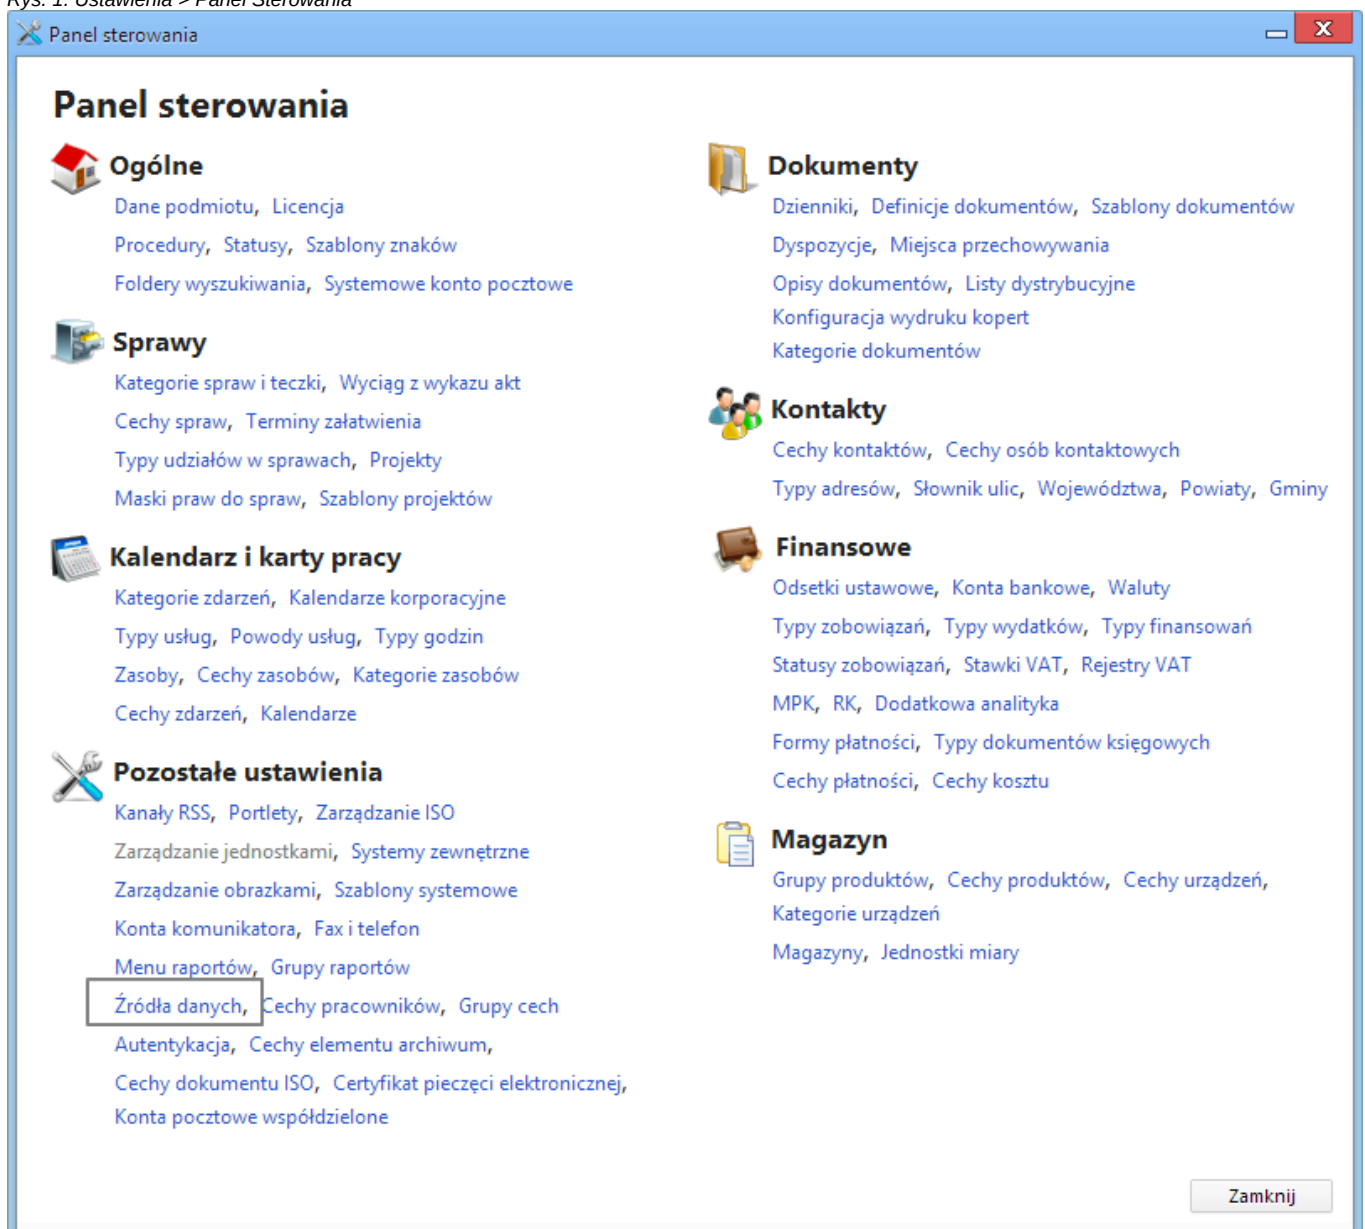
Rys. 1. Ustawienia > Panel Sterowania

Panel sterowania

Panel sterowania

Ogólne
Dane podmiotu, Licencja
Procedury, Statusy, Szablony znaków
Foldery wyszukiwania, Systemowe konto pocztowe

Sprawy
Kategorie spraw i teczki, Wyciąg z wykazu akt
Cechy spraw, Terminy załatwienia
Typy udziałów w sprawach, Projekty
Maski praw do spraw, Szablony projektów

Kalendarz i karty pracy
Kategorie zdarzeń, Kalendarze korporacyjne
Typy usług, Powody usług, Typy godzin
Zasoby, Cechy zasobów, Kategorie zasobów
Cechy zdarzeń, Kalendarze

Pozostałe ustawienia
Kanały RSS, Portlety, Zarządzanie ISO
Zarządzanie jednostkami, Systemy zewnętrzne
Zarządzanie obrazkami, Szablony systemowe
Konta komunikatora, Fax i telefon
Menu raportów, Grupy raportów
Źródła danych, Cechy pracowników, Grupy cech
Autentykacja, Cechy elementu archiwum,
Cechy dokumentu ISO, Certyfikat pieczęci elektronicznej,
Konta pocztowe współdzielone

Dokumenty
Dzienniki, Definicje dokumentów, Szablony dokumentów
Dyspozycje, Miejsca przechowywania
Opisy dokumentów, Listy dystrybucyjne
Konfiguracja wydruku kopert
Kategorie dokumentów

Kontakty
Cechy kontaktów, Cechy osób kontaktowych
Typy adresów, Słownik ulic, Województwa, Powiaty, Gminy

Finansowe
Odsetki ustawowe, Konta bankowe, Waluty
Typy zobowiązań, Typy wydatków, Typy finansowań
Statusy zobowiązań, Stawki VAT, Rejestry VAT
MPK, RK, Dodatkowa analityka
Formy płatności, Typy dokumentów księgowych
Cechy płatności, Cechy kosztu

Magazyn
Grupy produktów, Cechy produktów, Cechy urządzeń,
Kategorie urządzeń
Magazyny, Jednostki miary

Zamknij